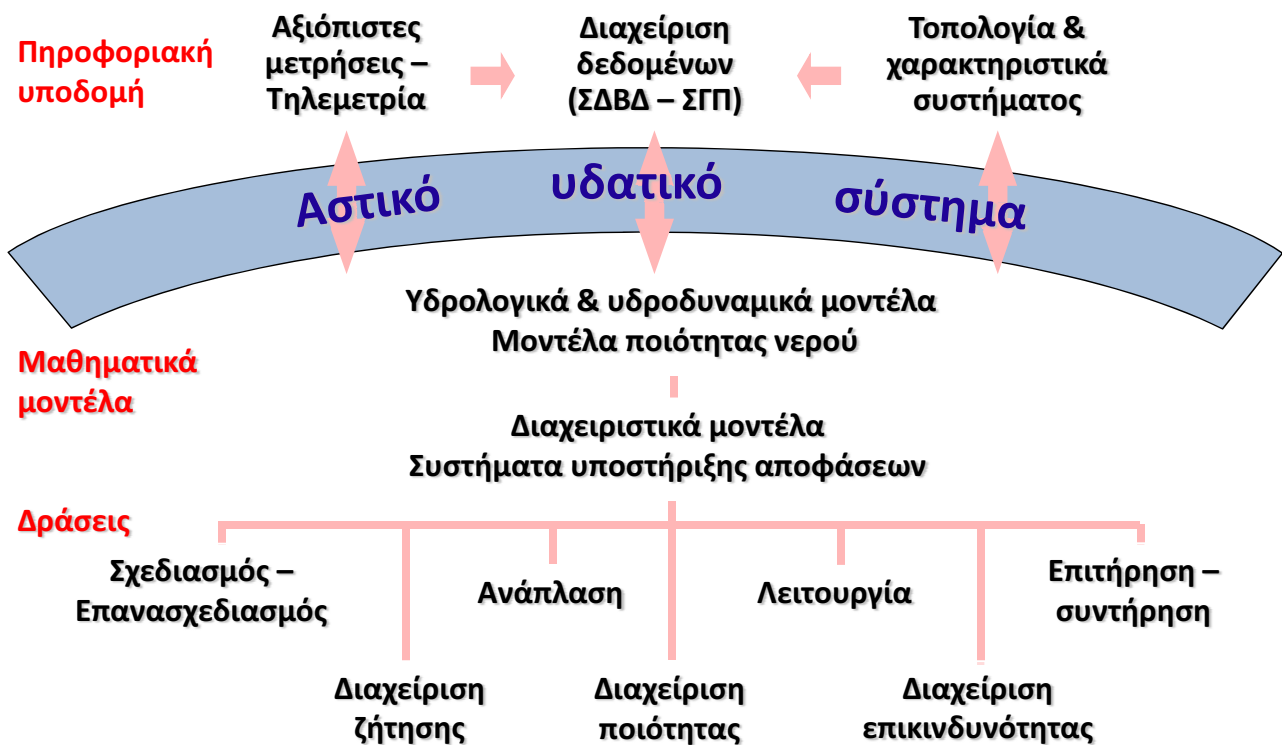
Πηροφοριακή υποδομή

Αξιόπιστες μετρήσεις – Τηλεμετρία

Διαχείριση δεδομένων (ΣΔΒΔ – ΣΓΠ)

Τοπολογία & χαρακτηριστικά συστήματος

Αστικό υδατικό σύστημα

Υδρολογικά & υδροδυναμικά μοντέλα
Μοντέλα ποιότητας νερού

Μαθηματικά μοντέλα

Διαχειριστικά μοντέλα
Συστήματα υποστήριξης αποφάσεων

Δράσεις

Σχεδιασμός – Επανασχεδιασμός

Ανάπλαση

Λειτουργία

Επιτήρηση – συντήρηση

Διαχείριση ζήτησης

Διαχείριση ποιότητας

Διαχείριση επικινδυνότητας